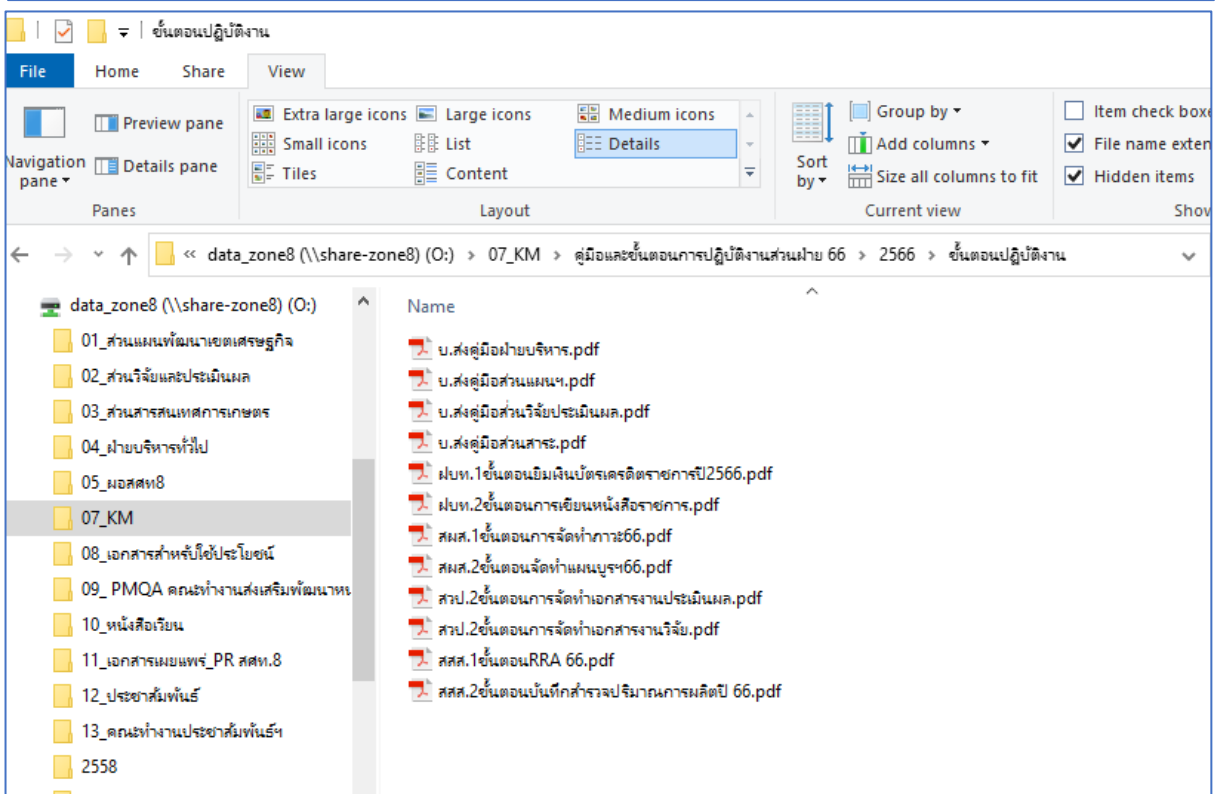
ขั้นตอนปฏิบัติงาน

File Home Share View

Navigation pane ▾
Preview pane
Details pane
Panes

Extra large icons
Large icons
Medium icons
Small icons
List
Details
Tiles
Content
Layout

Sort by ▾
Group by ▾
Add columns ▾
Size all columns to fit
Current view

Item check boxe
File name exten
Hidden items
Show

« data_zone8 (\\share-zone8) (O:) › 07_KM › คู่มือและขั้นตอนการปฏิบัติงานส่วนฝ่าย 66 › 2566 › ขั้นตอนปฏิบัติงาน

data_zone8 (\\share-zone8) (O:)
01_ส่วนแผนพัฒนาเขตเศรษฐกิจ
02_ส่วนวิจัยและประเมินผล
03_ส่วนสารสนเทศการเกษตร
04_ฝ่ายบริหารทั่วไป
05_ผอสศท8
07_KM
08_เอกสารสำหรับใช้ประโยชน์
09_ PMQA คณะทำงานส่งเสริมพัฒนาห
10_หนังสือเวียน
11_เอกสารเผยแพร่_PR สศท.8
12_ประชาสัมพันธ์
13_คณะทำงานประชาสัมพันธ์ฯ
2558

Name
บ.ส่งคู่มือฝ่ายบริหาร.pdf
บ.ส่งคู่มือส่วนแผนฯ.pdf
บ.ส่งคู่มือส่วนวิจัยประเมินผล.pdf
บ.ส่งคู่มือส่วนสาระ.pdf
ฝบท.1ขั้นตอนยืมเงินบัตรเครดิตราชการปี2566.pdf
ฝบท.2ขั้นตอนการเขียนหนังสือราชการ.pdf
สผส.1ขั้นตอนการจัดทำภาระ66.pdf
สผส.2ขั้นตอนจัดทำแผนบูรฯ66.pdf
สวป.2ขั้นตอนการจัดทำเอกสารงานประเมินผล.pdf
สวป.2ขั้นตอนการจัดทำเอกสารงานวิจัย.pdf
สสส.1ขั้นตอนRRA 66.pdf
สสส.2ขั้นตอนบันทึกสำรวจปริมาณการผลิตปี 66.pdf